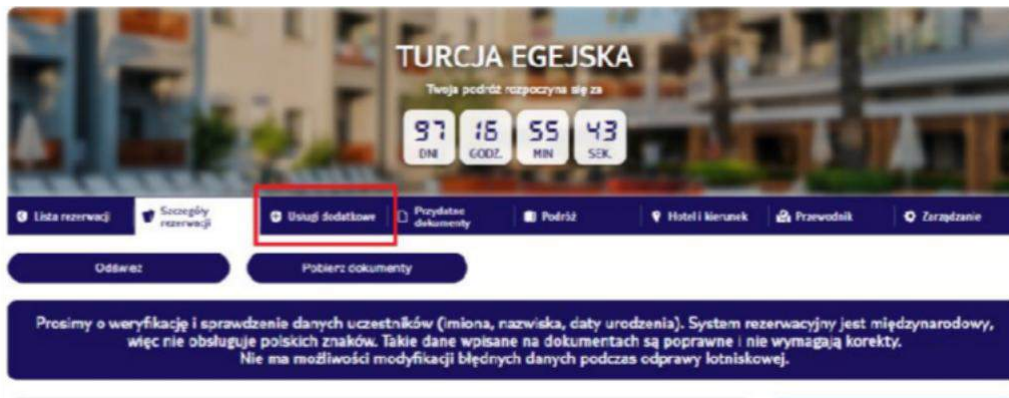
TURCJA EGEJSKA

Twoja podróż rozpoczyna się za

97 DNI

16 GODZ.

55 MIN

43 SEK.

Lista rezerwacji

Szczegóły rezerwacji

Usługi dodatkowe

Przydatne dokumenty

Podróż

Hotel i kierunek

Przewodnik

Zarządzanie

Odśwież

Pobierz dokumenty

Prosimy o weryfikację i sprawdzenie danych uczestników (imiona, nazwiska, daty urodzenia). System rezerwacyjny jest międzynarodowy, więc nie obsługuje polskich znaków. Takie dane wpisane na dokumentach są poprawne i nie wymagają korekty. Nie ma możliwości modyfikacji błędnych danych podczas odprawy lotniskowej.